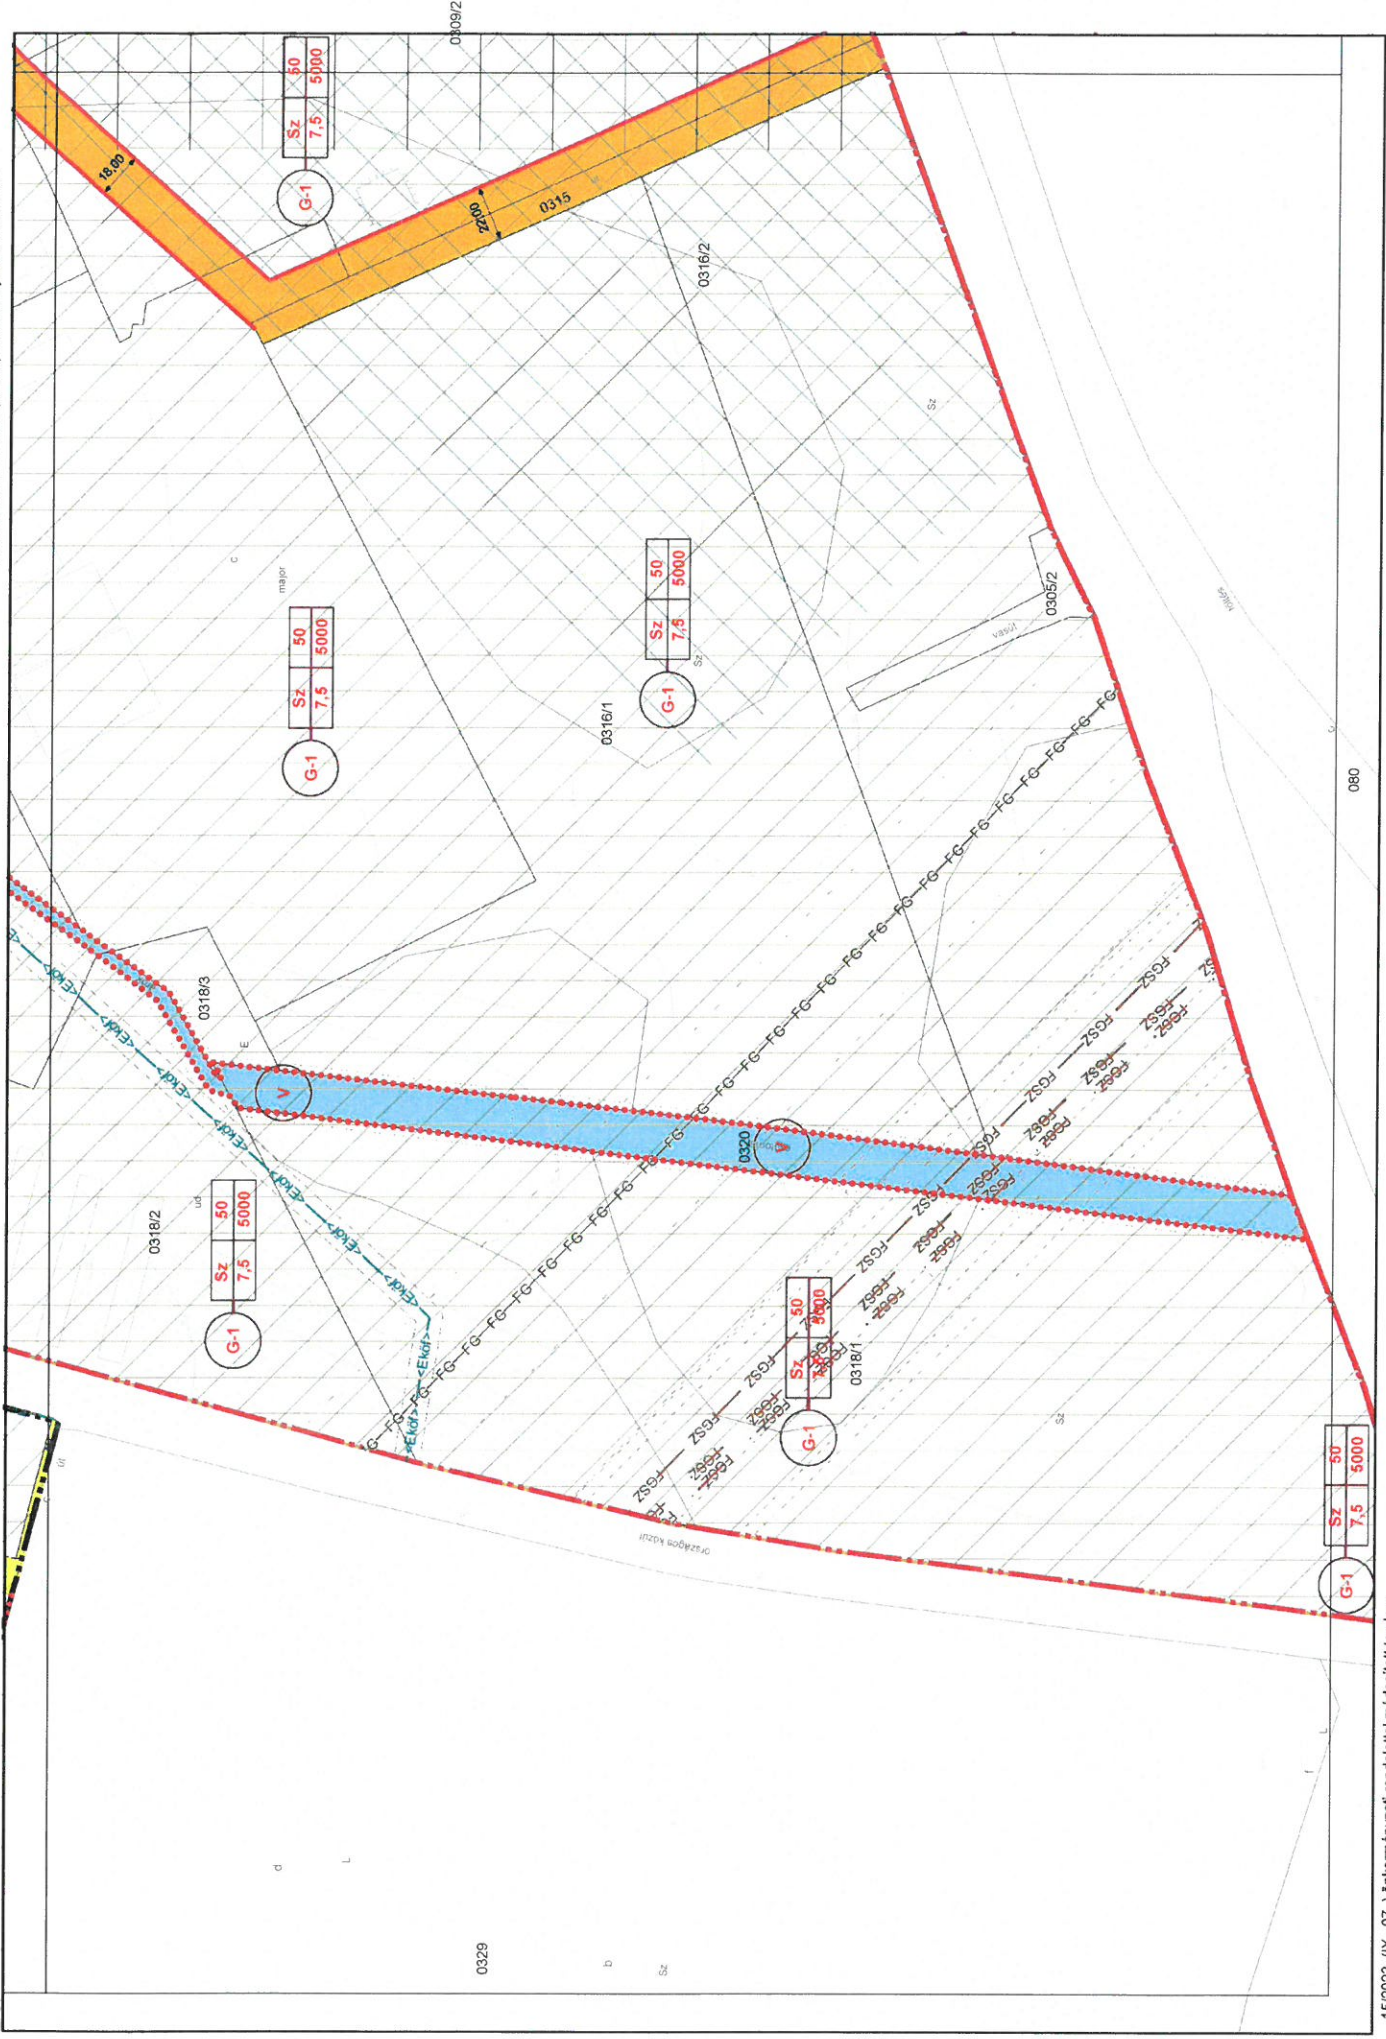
0309/2

Sz 50
7,5 5000

G-1

18,00

22,00

0315

0316/2

Sz

c

major

Sz 50
7,5 5000

G-1

Sz 50
7,5 5000

G-1

0316/1

0305/2

vasút

080

0318/3

E

V

0320

V

0318/2

Sz 50
7,5 5000

G-1

Ekof

FG

FGSZ

Sz 50
7,5 5000

G-1

0318/1

Sz

Sz 50
7,5 5000

G-1

országos közút

0329

d

b

Sz

45/2003. (IX. 27.) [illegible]